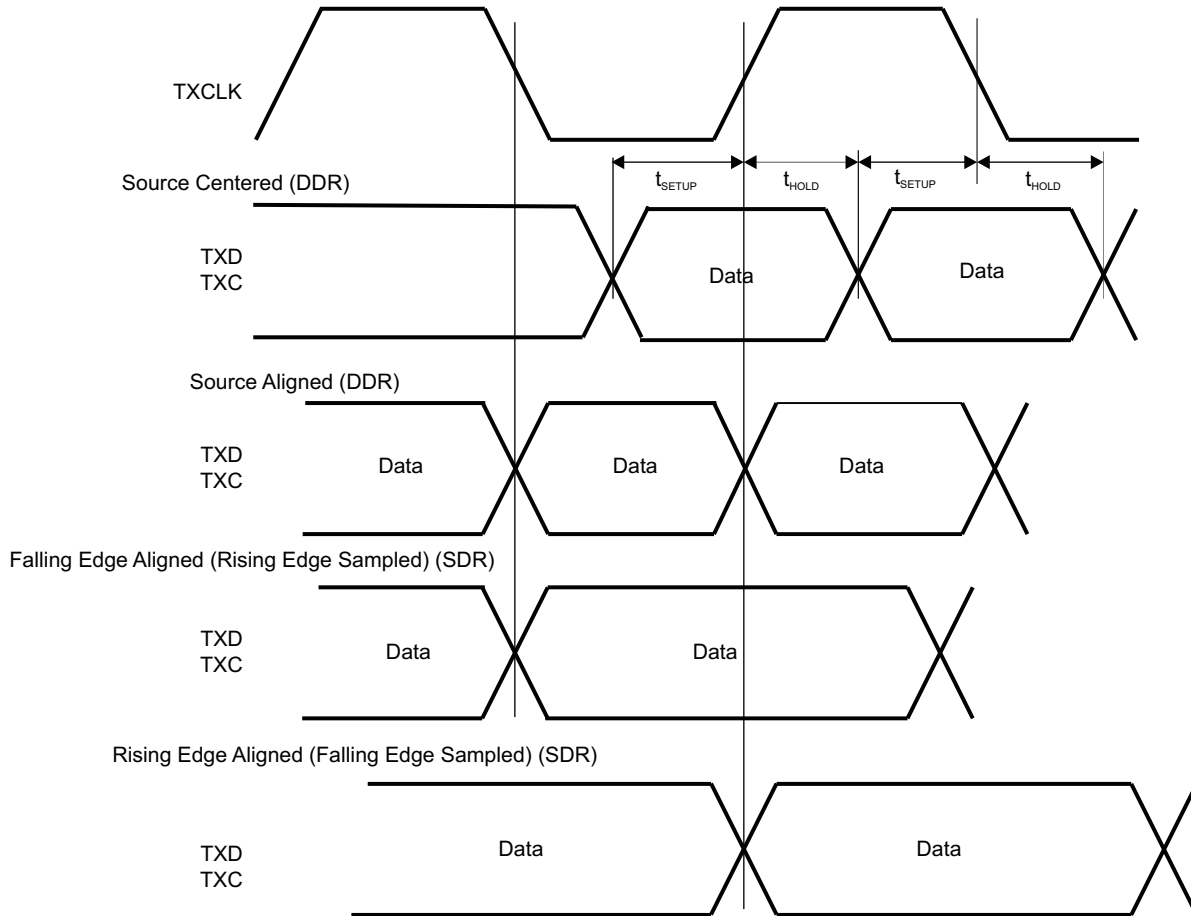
TXCLK

Source Centered (DDR)

$t_{SETUP}$ $t_{HOLD}$ $t_{SETUP}$ $t_{HOLD}$

TXD
TXC

Data Data

Source Aligned (DDR)

TXD
TXC

Data Data Data

Falling Edge Aligned (Rising Edge Sampled) (SDR)

TXD
TXC

Data Data

Rising Edge Aligned (Falling Edge Sampled) (SDR)

TXD
TXC

Data Data